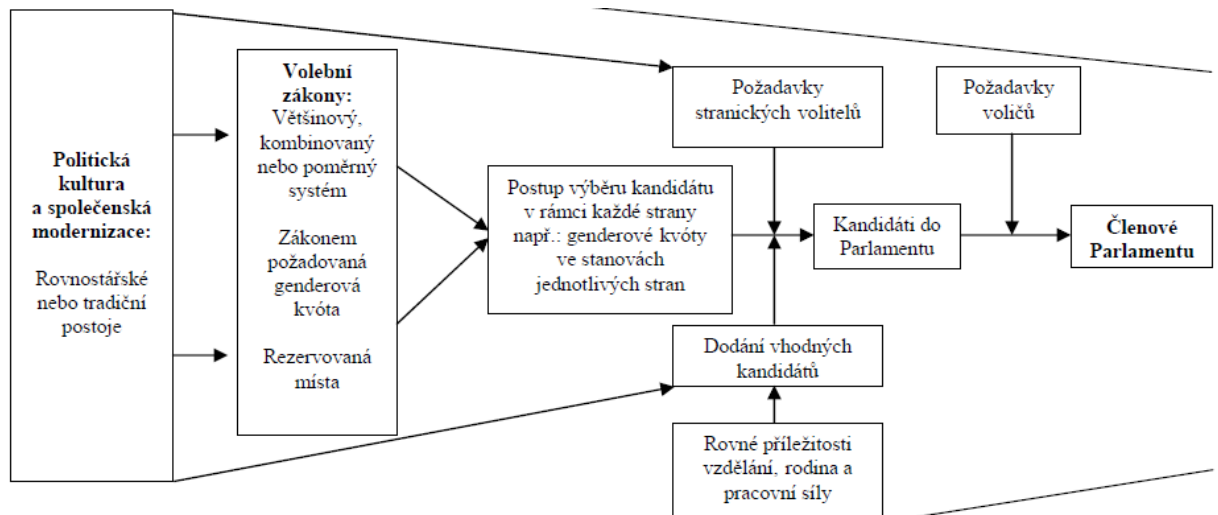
**Politická kultura a společenská modernizace:**

Rovnostářské nebo tradiční postoje

**Volební zákony:** Většinový, kombinovaný nebo poměrný systém

Zákonem požadovaná genderová kvóta

Rezervovaná místa

Požadavky stranických volitelů

Postup výběru kandidátu v rámci každé strany např.: genderové kvóty ve stanovách jednotlivých stran

Dodání vhodných kandidátů

Rovné příležitosti vzdělání, rodina a pracovní síly

Požadavky voličů

Kandidáti do Parlamentu

**Členové Parlamentu**